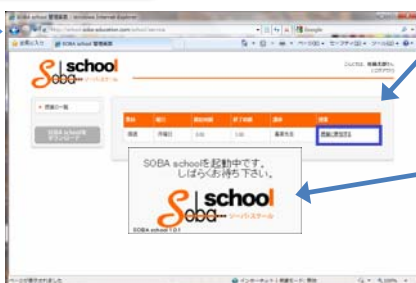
SOBA school 管理画面 - Windows Internet Explorer

http://school.soba-education.com/school/service

Google

お気に入り

SOBA school 管理画面

ページ(P)

セーフティ(S)

ツール(O)

S school
oba ソーバ・スクール

こんにちは、情報 太郎さん
ログアウト

授業の一覧

SOBA schoolを
ダウンロード

授業に参加する

SOBA schoolを起動中です。
しばらくお待ち下さい。

S school
oba ソーバ・スクール

SOBA school 1.0.1

インターネット | 保護モード: 無効

100%